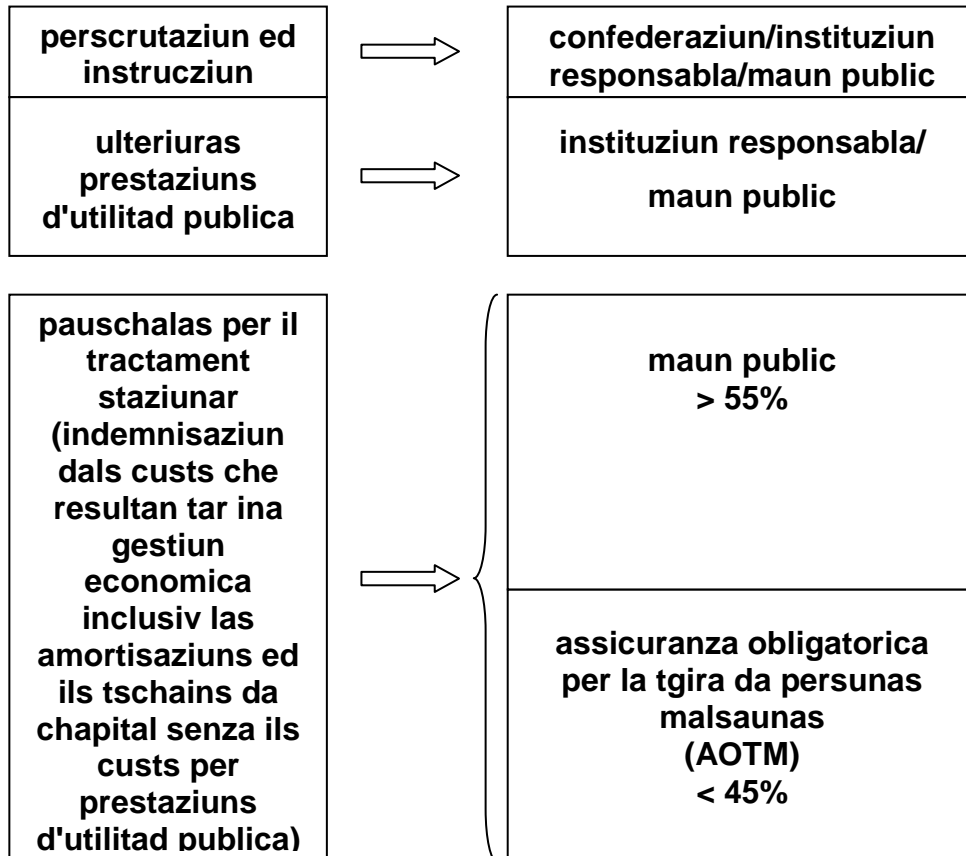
perscrutaziun ed instrucziun

confederaziun/instituziun responsabla/maun public

ulteriuras prestaziuns d'utilitad publica

instituziun responsabla/ maun public

pauschalas per il tractament staziunar (indemnisaziun dals custs che resultan tar ina gestiun economica inclusiv las amortisaziuns ed ils tschains da chapital senza ils custs per prestaziuns d'utilitad publica)

maun public > 55%

assicuranza obligatorica per la tgira da persunas malsaunas (AOTM) < 45%